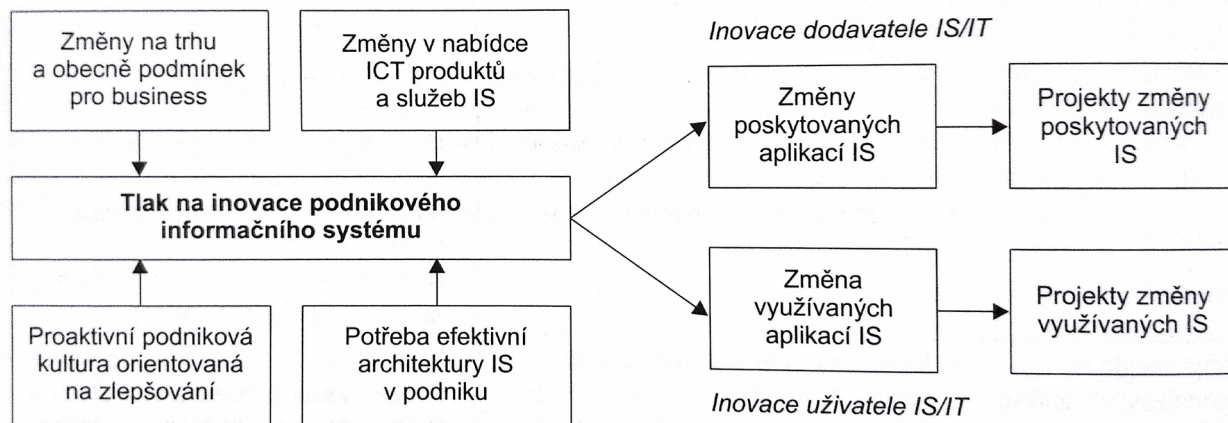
Změny na trhu a obecně podmínek pro business

Změny v nabídce ICT produktů a služeb IS

Tlak na inovace podnikového informačního systému

Proaktivní podniková kultura orientovaná na zlepšování

Potřeba efektivní architektury IS v podniku

Inovace dodavatele IS/IT

Změny poskytovaných aplikací IS

Projekty změny poskytovaných IS

Změna využívaných aplikací IS

Projekty změny využívaných IS

Inovace uživatele IS/IT